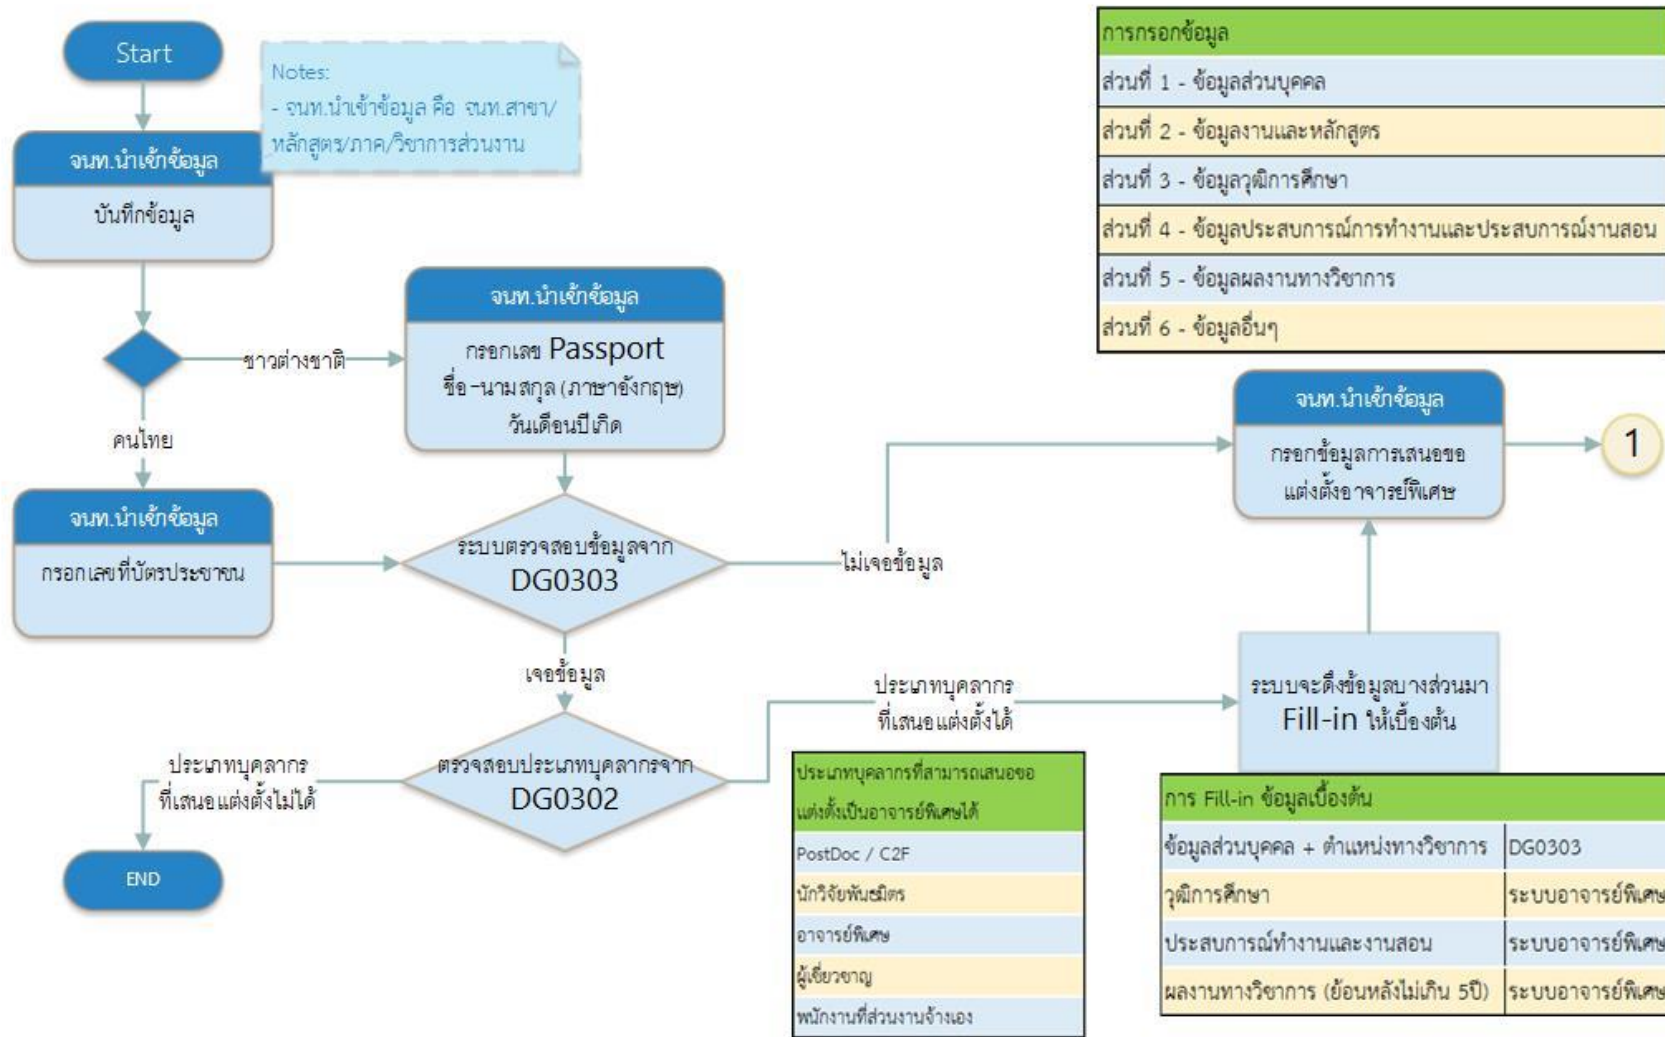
Start

Notes:
- จนท.นำเข้าข้อมูล คือ จนท.สาขา/หลักสูตร/ภาค/วิชาการส่วนงาน

จนท.นำเข้าข้อมูล
บันทึกข้อมูล

ชาวต่างชาติ

คนไทย

จนท.นำเข้าข้อมูล
กรอกเลข Passport
ชื่อ-นามสกุล (ภาษาอังกฤษ)
วันเดือนปีเกิด

จนท.นำเข้าข้อมูล
กรอกเลขที่บัตรประชาชน

ระบบตรวจสอบข้อมูลจาก DG0303

ไม่เจอข้อมูล

เจอข้อมูล

ตรวจสอบประเภทบุคลากรจาก DG0302

ประเภทบุคลากรที่เสนอแต่งตั้งไม่ได้

END

ประเภทบุคลากรที่เสนอแต่งตั้งได้

| ประเภทบุคลากรที่สามารถเสนอขอแต่งตั้งเป็นอาจารย์พิเศษได้ |
|---|
| PostDoc / C2F |
| นักวิจัยพันธมิตร |
| อาจารย์พิเศษ |
| ผู้เชี่ยวชาญ |
| พนักงานที่ส่วนงานจ้างเอง |

| การกรอกข้อมูล |
|---|
| ส่วนที่ 1 - ข้อมูลส่วนบุคคล |
| ส่วนที่ 2 - ข้อมูลงานและหลักสูตร |
| ส่วนที่ 3 - ข้อมูลวุฒิการศึกษา |
| ส่วนที่ 4 - ข้อมูลประสบการณ์การทำงานและประสบการณ์งานสอน |
| ส่วนที่ 5 - ข้อมูลผลงานทางวิชาการ |
| ส่วนที่ 6 - ข้อมูลอื่นๆ |

จนท.นำเข้าข้อมูล
กรอกข้อมูลการเสนอขอแต่งตั้งอาจารย์พิเศษ

1

ระบบจะดึงข้อมูลบางส่วนมา Fill-in ให้เบื้องต้น

| การ Fill-in ข้อมูลเบื้องต้น | |
|---|---|
| ข้อมูลส่วนบุคคล + ตำแหน่งทางวิชาการ | DG0303 |
| วุฒิการศึกษา | ระบบอาจารย์พิเศษ |
| ประสบการณ์ทำงานและงานสอน | ระบบอาจารย์พิเศษ |
| ผลงานทางวิชาการ (ย้อนหลังไม่เกิน 5ปี) | ระบบอาจารย์พิเศษ |